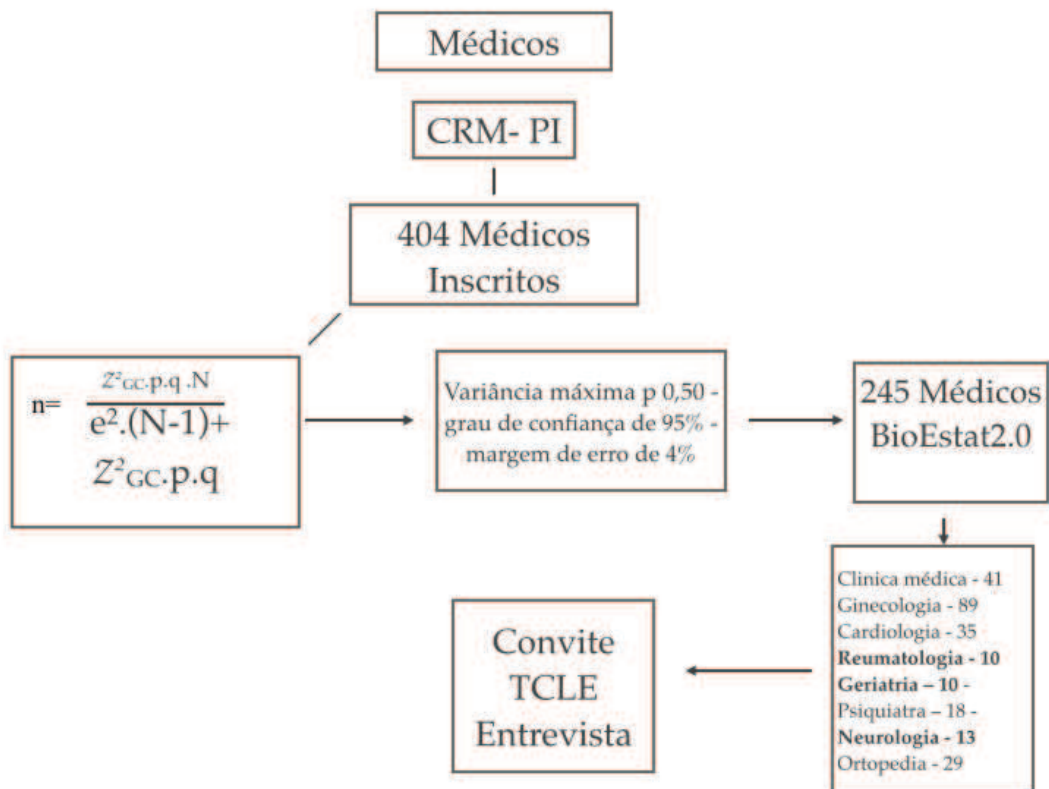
Médicos

CRM- PI

404 Médicos Inscritos

n= $\frac{Z^2_{GC}.p.q.N}{e^2.(N-1)+Z^2_{GC}.p.q}$

Variância máxima p 0,50 - grau de confiança de 95% - margem de erro de 4%

245 Médicos BioEstat2.0

Clinica médica - 41
Ginecologia - 89
Cardiologia - 35
Reumatologia - 10
Geriatria – 10 -
Psiquiatra – 18 -
Neurologia - 13
Ortopedia - 29

Convite
TCLE
Entrevista